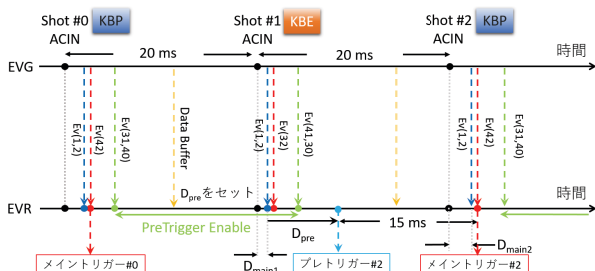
Shot #0 KBP
ACIN

Shot #1 KBE
ACIN

Shot #2 KBP
ACIN

20 ms

20 ms

時間

EVG

Ev(1,2)

Ev(42)

Ev(31,40)

Data Buffer

Ev(1,2)

Ev(32)

Ev(41,30)

Ev(1,2)

Ev(42)

Ev(31,40)

$D_{pre}$をセット

時間

EVR

PreTrigger Enable

15 ms

$D_{pre}$

$D_{main2}$

$D_{main1}$

メイントリガー#0

プレトリガー#2

メイントリガー#2